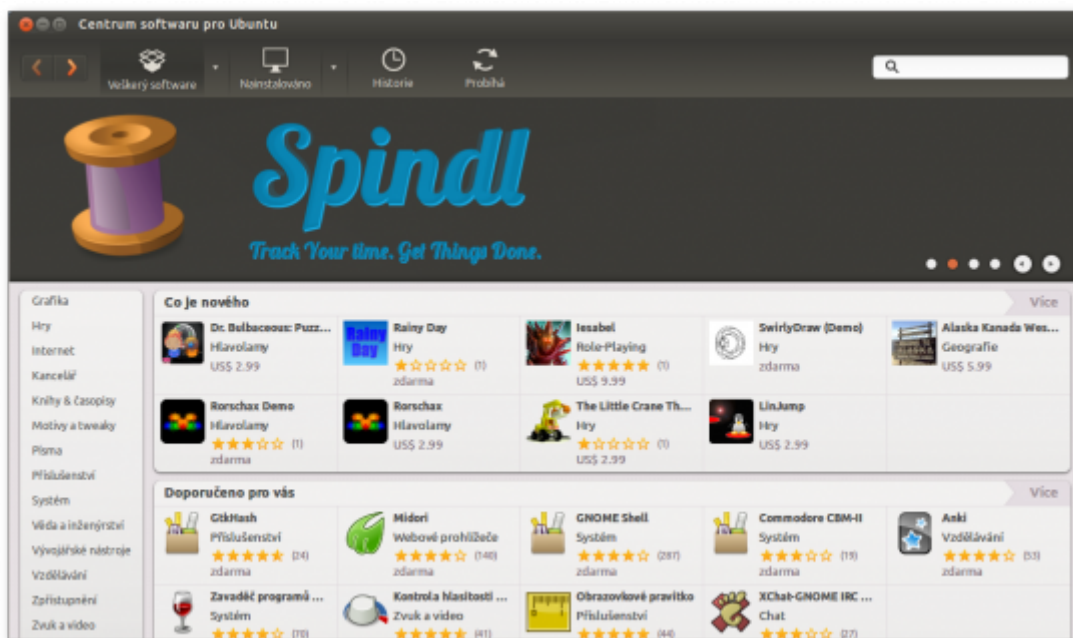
Centrum softwaru pro Ubuntu

Veškerý software
Nainstalováno
Historie
Probíhá

Spindl
Track Your time. Get Things Done.

Grafika
Hry
Internet
Kancelář
Knihy & časopisy
Motivy a tweaky
Písma
Příslušenství
Systém
Věda a inženýrství
Vývojářské nástroje
Vzdělávání
Zpřístupnění
Zvuk a video

Co je nového
Více

Dr. Bulbaceous: Puzz...
Hlavolamy
US$ 2.99

Rainy Day
Hry
(1)
zdarma

Iesabel
Role-Playing
(1)
US$ 9.99

SwirlyDraw (Demo)
Hry
zdarma

Alaska Kanada Wes...
Geografie
US$ 5.99

Rorschax Demo
Hlavolamy
(1)
zdarma

Rorschax
Hlavolamy
US$ 2.99

The Little Crane Th...
Hry
(1)
US$ 2.99

LinJump
Hry
US$ 2.99

Doporučeno pro vás
Více

GitHash
Příslušenství
(24)
zdarma

Midori
Webové prohlížeče
(140)
zdarma

GNOME Shell
Systém
(287)
zdarma

Commodore CBM-II
Systém
(19)
zdarma

Anki
Vzdělávání
(53)
zdarma

Zavaděč programů ...
Systém
(70)

Kontrola hlasitosti ...
Zvuk a video
(41)

Obrazovkové pravítko
Příslušenství
(44)

XChat-GNOME IRC ...
Chat
(27)